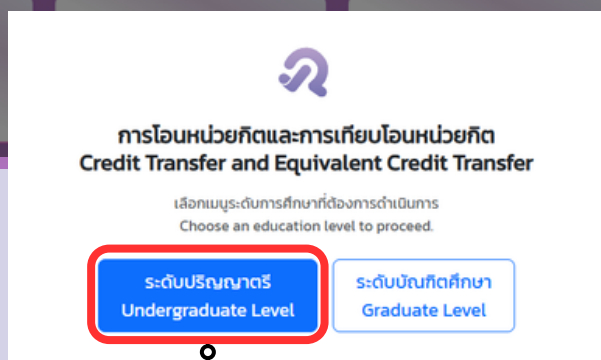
การโอนหน่วยกิตและการเทียบโอนหน่วยกิต
Credit Transfer and Equivalent Credit Transfer

เลือกเมนูระดับการศึกษาที่ต้องการดำเนินการ
Choose an education level to proceed.

ระดับปริญญาตรี
Undergraduate Level

ระดับบัณฑิตศึกษา
Graduate Level